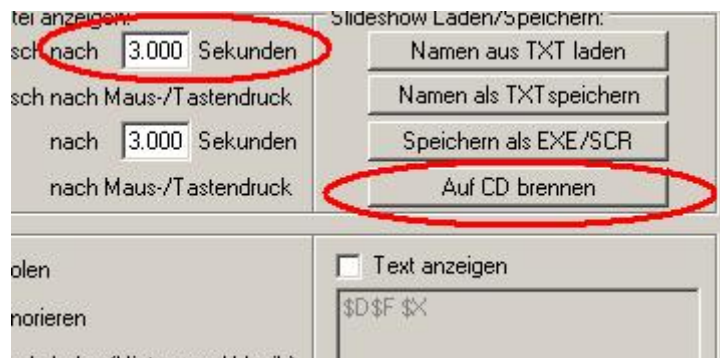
tei anzeigen:
sch nach 3.000 Sekunden
sch nach Maus-/Tastendruck
nach 3.000 Sekunden
nach Maus-/Tastendruck

Slideshow Laden/Speichern:
Namen aus TXT laden
Namen als TXTspeichern
Speichern als EXE/SCR
Auf CD brennen

olen
norieren

Text anzeigen
$D$F $X